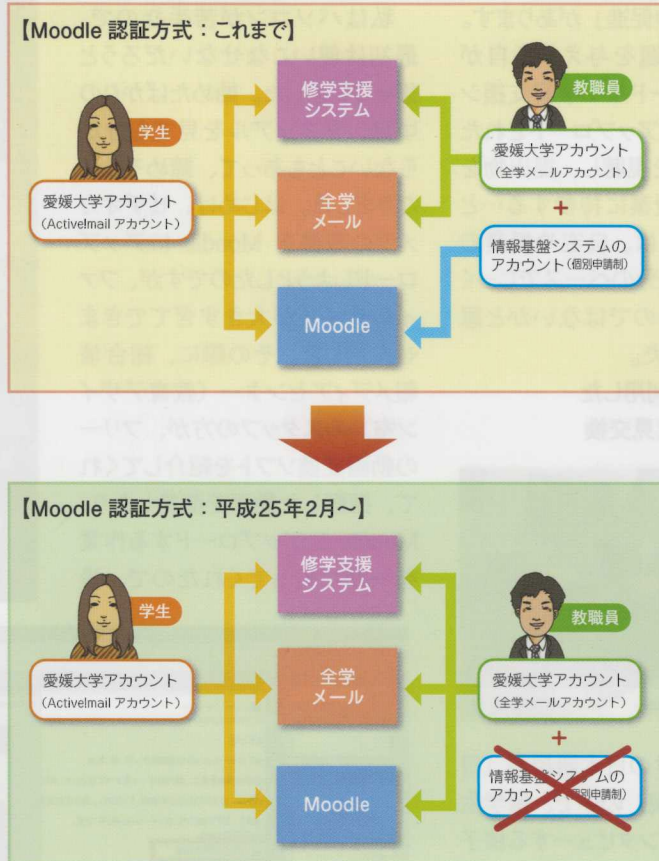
【Moodle 認証方式：これまで】

学生

愛媛大学アカウント
（ActiveImail アカウント）

修学支援
システム

全学
メール

Moodle

教職員

愛媛大学アカウント
（全学メールアカウント）

＋

情報基盤システムの
アカウント（個別申請制）

【Moodle 認証方式：平成25年2月～】

学生

愛媛大学アカウント
（ActiveImail アカウント）

修学支援
システム

全学
メール

Moodle

教職員

愛媛大学アカウント
（全学メールアカウント）

＋

情報基盤システムの
アカウント（個別申請制）